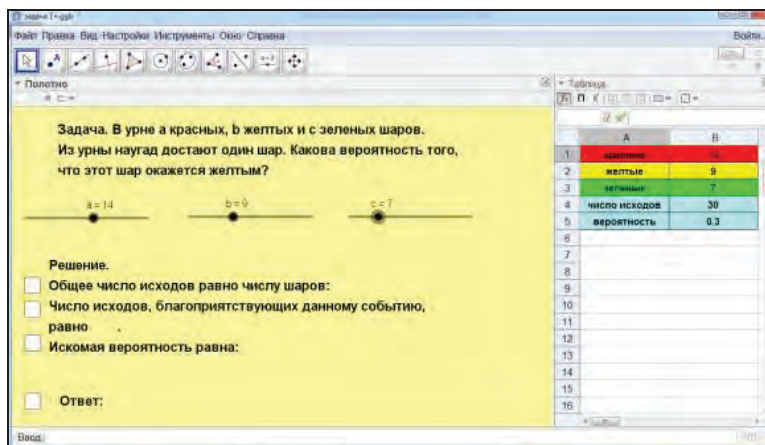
задача 1 - ggb

Файл Правка Вид Настройки Инструменты Окно Справка

Войти...

Полотно

Таблица

Задача. В урне a красных, b желтых и c зеленых шаров. Из урны наугад достают один шар. Какова вероятность того, что этот шар окажется желтым?

a = 14

b = 9

c = 7

|  | A | B |
|---|---|---|
| 1 | красные | 14 |
| 2 | желтые | 9 |
| 3 | зеленые | 7 |
| 4 | число исходов | 30 |
| 5 | вероятность | 0.3 |
| 6 | | |
| 7 | | |
| 8 | | |
| 9 | | |
| 10 | | |
| 11 | | |
| 12 | | |
| 13 | | |
| 14 | | |
| 15 | | |
| 16 | | |

Решение.

Общее число исходов равно числу шаров:

Число исходов, благоприятствующих данному событию, равно .

Искомая вероятность равна:

Ответ:

Ввод: